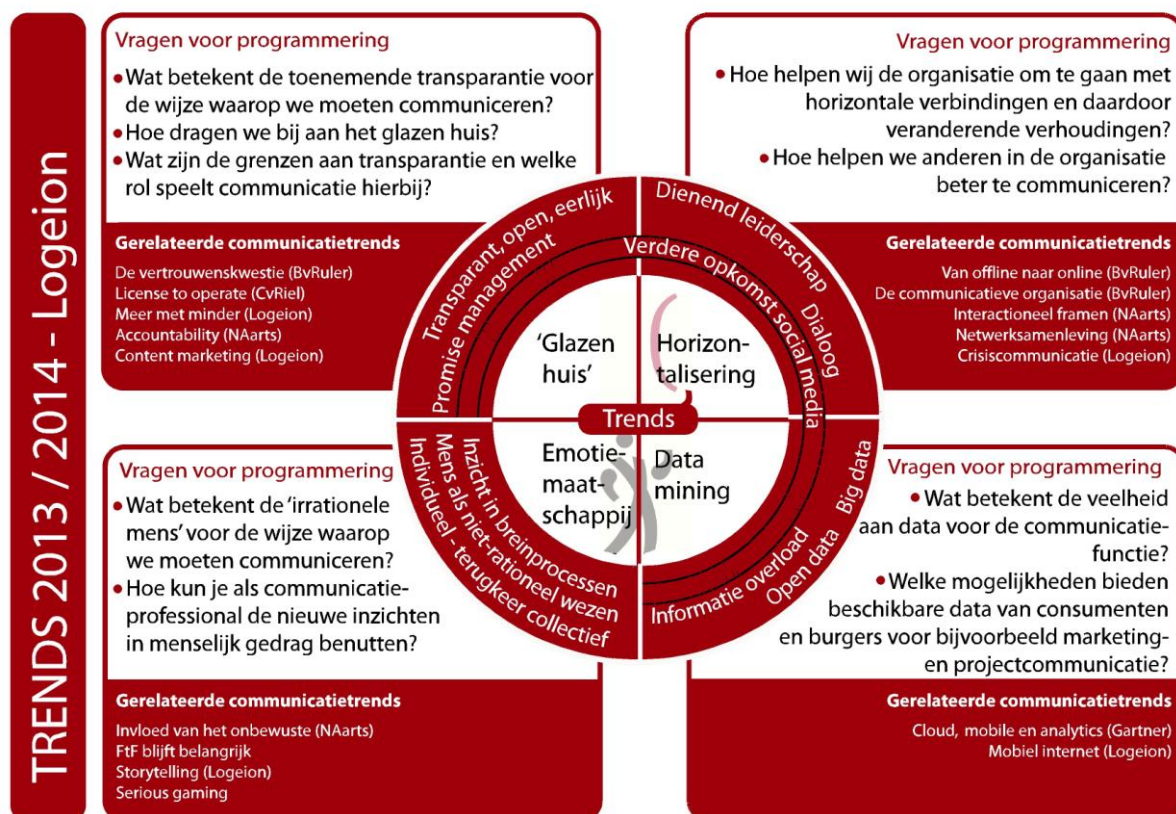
TRENDS 2013 / 2014 - Logeion

Vragen voor programmering
• Wat betekent de toenemende transparantie voor de wijze waarop we moeten communiceren?
• Hoe dragen we bij aan het glazen huis?
• Wat zijn de grenzen aan transparantie en welke rol speelt communicatie hierbij?

Gerelateerde communicatietrends
De vertrouwenskwestie (BvRuler)
License to operate (CvRiel)
Meer met minder (Logeion)
Accountability (NAarts)
Content marketing (Logeion)

Vragen voor programmering
• Hoe helpen wij de organisatie om te gaan met horizontale verbindingen en daardoor veranderende verhoudingen?
• Hoe helpen we anderen in de organisatie beter te communiceren?

Gerelateerde communicatietrends
Van offline naar online (BvRuler)
De communicatieve organisatie (BvRuler)
Interactioneel framen (NAarts)
Netwerksamenleving (NAarts)
Crisiscommunicatie (Logeion)

Transparant, open, eerlijk
Promise management
Dienend leiderschap
Verdere opkomst social media
Dialoog
'Glazen huis'
Horizontalisering
Trends
Emotiemaatschappij
Data mining
Inzicht in breinprocessen
Mens als niet-rationeel wezen
Individueel - terugkeer collectief
Big data
Open data
Informatie overload

Vragen voor programmering
• Wat betekent de 'irrationele mens' voor de wijze waarop we moeten communiceren?
• Hoe kun je als communicatieprofessional de nieuwe inzichten in menselijk gedrag benutten?

Gerelateerde communicatietrends
Invloed van het onbewuste (NAarts)
FtF blijft belangrijk
Storytelling (Logeion)
Serious gaming

Vragen voor programmering
• Wat betekent de veelheid aan data voor de communicatiefunctie?
• Welke mogelijkheden bieden beschikbare data van consumenten en burgers voor bijvoorbeeld marketing- en projectcommunicatie?

Gerelateerde communicatietrends
Cloud, mobile en analytics (Gartner)
Mobiel internet (Logeion)